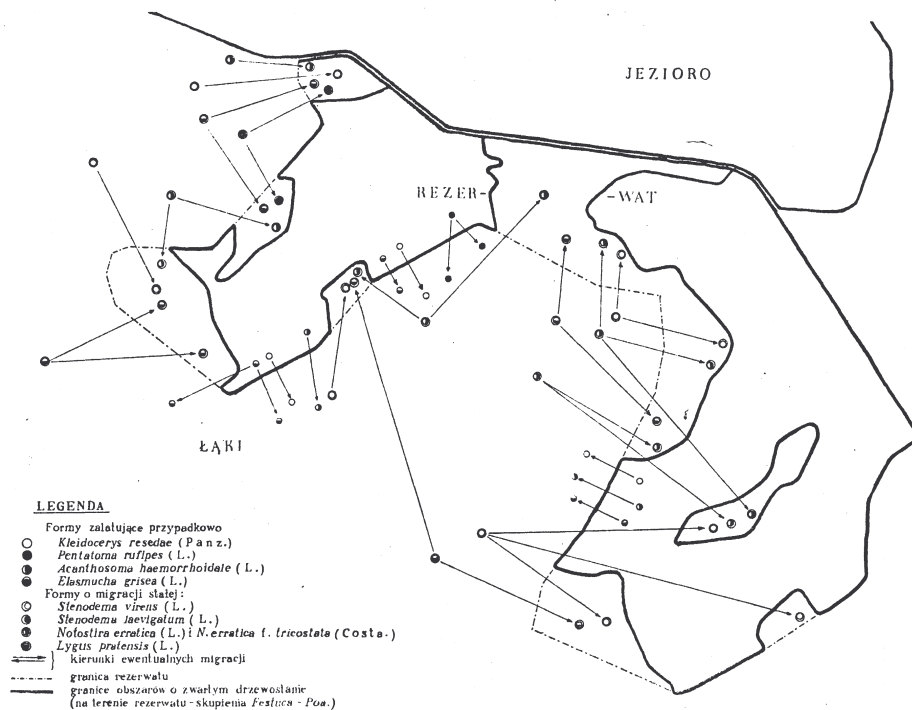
JEZIORO

REZER-

-WAT

ŁĄKI

LEGENDA

Formy zalatujące przypadkowo
Kleidocerys resedae (Panz.)
Pentatoma rufipes (L.)
Acanthosoma haemorrhoidale (L.)
Elasmucha grisea (L.)
Formy o migracji stałej:
Stenodema virens (L.)
Stenodema laevigatum (L.)
Notostira erratica (L.) i N. erratica f. tricostata (Costa.)
Lygus pratensis (L.)
kierunki ewentualnych migracji
granica rezerwatu
granice obszarów o zwartym drzewostanie (na terenie rezerwatu - skupienia Festuca - Poa.)